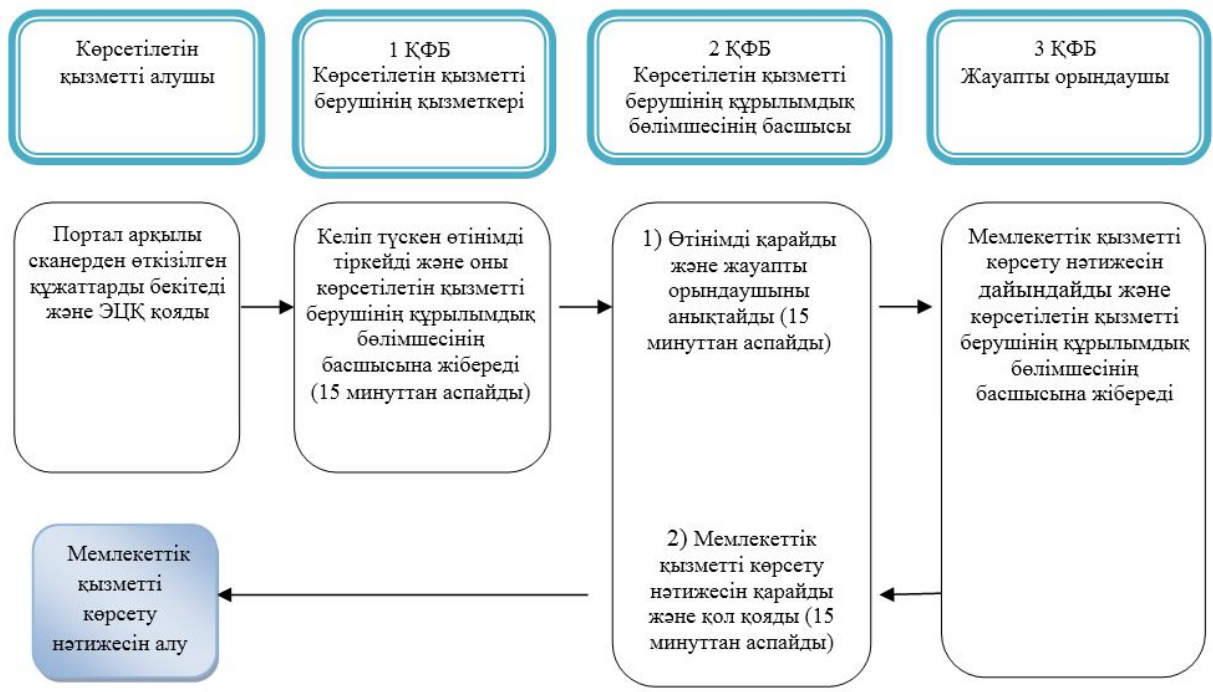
Көрсетілетін қызметті алушы

1 ҚФБ
Көрсетілетін қызметті берушінің қызметкері

2 ҚФБ
Көрсетілетін қызметті берушінің құрылымдық бөлімшесінің басшысы

3 ҚФБ
Жауапты орындаушы

Портал арқылы сканерден өткізілген құжаттарды бекітеді және ЭЦҚ қояды

Келіп түскен өтінімді тіркейді және оны көрсетілетін қызметті берушінің құрылымдық бөлімшесінің басшысына жібереді (15 минуттан аспайды)

1) Өтінімді қарайды және жауапты орындаушыны анықтайды (15 минуттан аспайды)

Мемлекеттік қызметті көрсету нәтижесін дайындайды және көрсетілетін қызметті берушінің құрылымдық бөлімшесінің басшысына жібереді

Мемлекеттік қызметті көрсету нәтижесін алу

2) Мемлекеттік қызметті көрсету нәтижесін қарайды және қол қояды (15 минуттан аспайды)